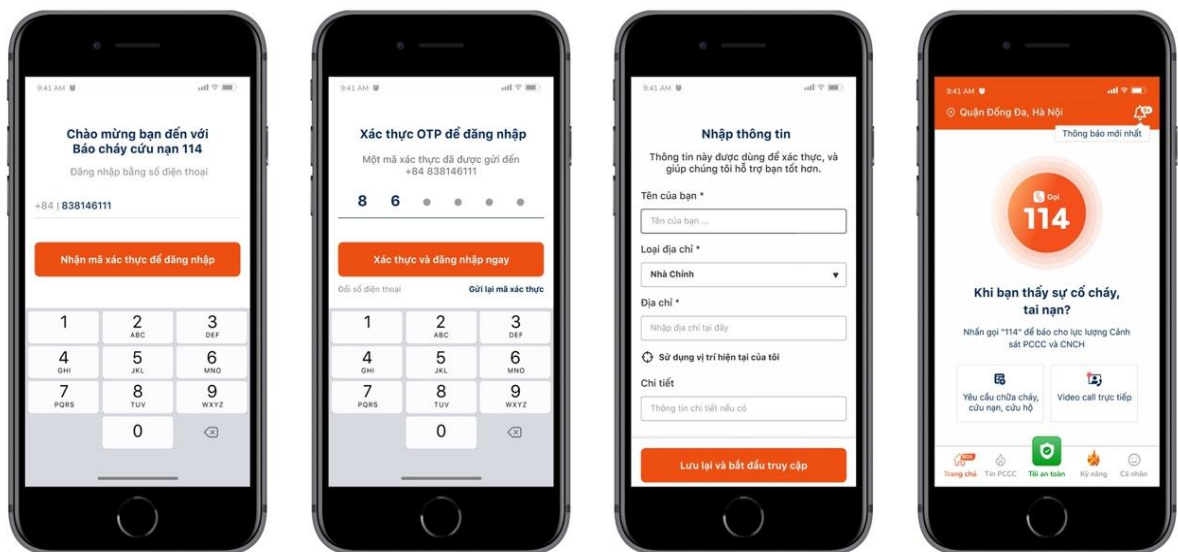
9:41 AM

Chào mừng bạn đến với Báo cháy cứu nạn 114

Đăng nhập bằng số điện thoại

+84 | 838146111

Nhận mã xác thực để đăng nhập

1
2 ABC
3 DEF
4 GHI
5 JKL
6 MNO
7 PQRS
8 TUV
9 WXYZ
0

9:41 AM

Xác thực OTP để đăng nhập

Một mã xác thực đã được gửi đến +84 838146111

8 6

Xác thực và đăng nhập ngay

Đổi số điện thoại

Gửi lại mã xác thực

1
2 ABC
3 DEF
4 GHI
5 JKL
6 MNO
7 PQRS
8 TUV
9 WXYZ
0

9:41 AM

Nhập thông tin

Thông tin này được dùng để xác thực, và giúp chúng tôi hỗ trợ bạn tốt hơn.

Tên của bạn *

Tên của bạn ...

Loại địa chỉ *

Nhà Chính

Địa chỉ *

Nhập địa chỉ tại đây

Sử dụng vị trí hiện tại của tôi

Chi tiết

Thông tin chi tiết nếu có

Lưu lại và bắt đầu truy cập

9:41 AM

Quận Đống Đa, Hà Nội

Thông báo mới nhất

Gọi

114

Khi bạn thấy sự cố cháy, tai nạn?

Nhấn gọi "114" để báo cho lực lượng Cảnh sát PCCC và CNCH

Yêu cầu chữa cháy, cứu nạn, cứu hộ

Video call trực tiếp

SOS

Trang chủ

Tin PCCC

Tôi an toàn

Kỹ năng

Cá nhân